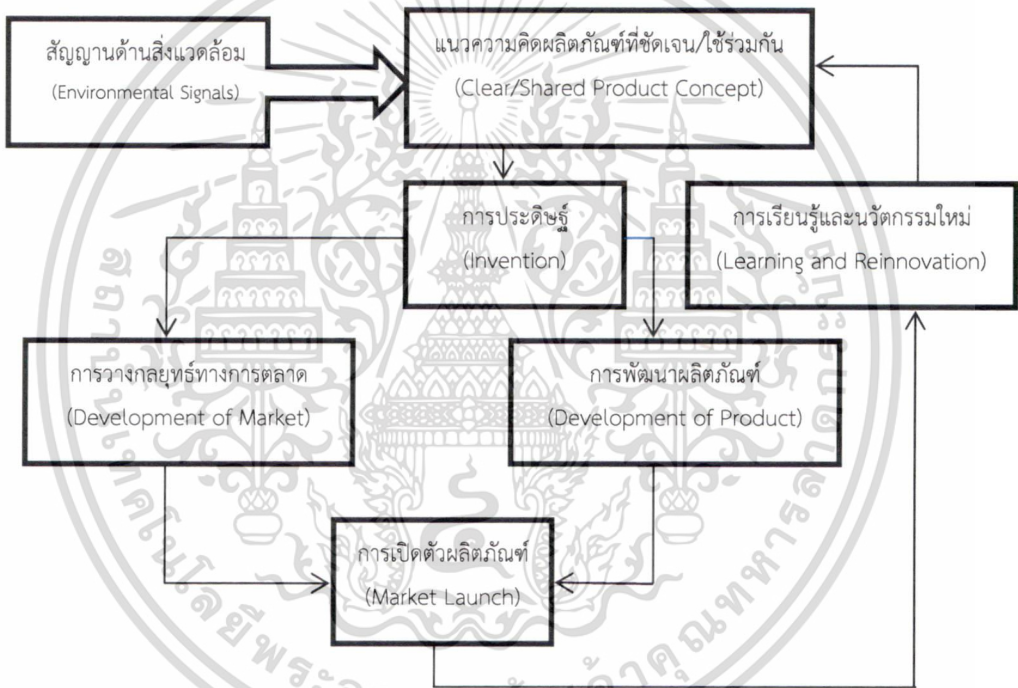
สัญญาณด้านสิ่งแวดล้อม
(Environmental Signals)

แนวความคิดผลิตภัณฑ์ที่ชัดเจน/ใช้ร่วมกัน
(Clear/Shared Product Concept)

การประดิษฐ์
(Invention)

การเรียนรู้และนวัตกรรมใหม่
(Learning and Reinnovation)

การวางกลยุทธ์ทางการตลาด
(Development of Market)

การพัฒนาผลิตภัณฑ์
(Development of Product)

การเปิดตัวผลิตภัณฑ์
(Market Launch)

สถาบันเทคโนโลยีพระจอมเกล้าเจ้าคุณทหารลาดกระบัง